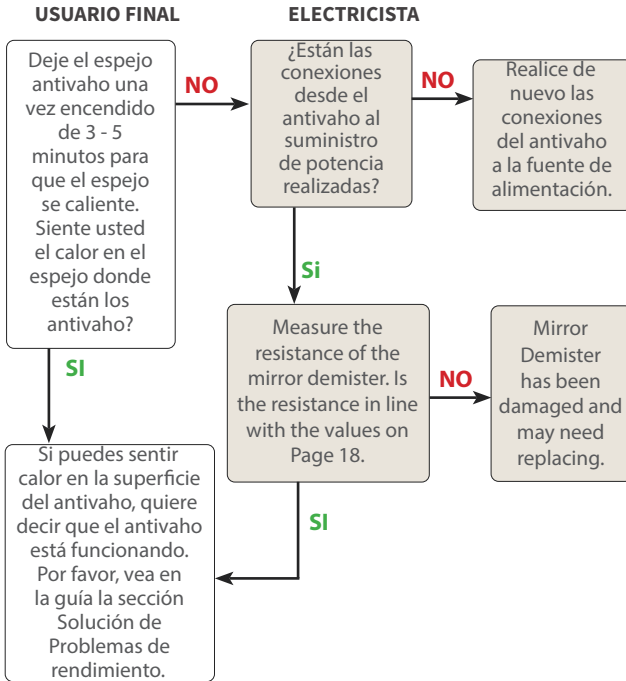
USUARIO FINAL

ELECTRICISTA

Deje el espejo antivaho una vez encendido de 3 - 5 minutos para que el espejo se caliente. Siente usted el calor en el espejo donde están los antivaho?

NO

¿Están las conexiones desde el antivaho al suministro de potencia realizadas?

NO

Realice de nuevo las conexiones del antivaho a la fuente de alimentación.

Si

SI

Measure the resistance of the mirror demister. Is the resistance in line with the values on Page 18.

NO

Mirror Demister has been damaged and may need replacing.

SI

Si puedes sentir calor en la superficie del antivaho, quiere decir que el antivaho está funcionando. Por favor, vea en la guía la sección Solución de Problemas de rendimiento.